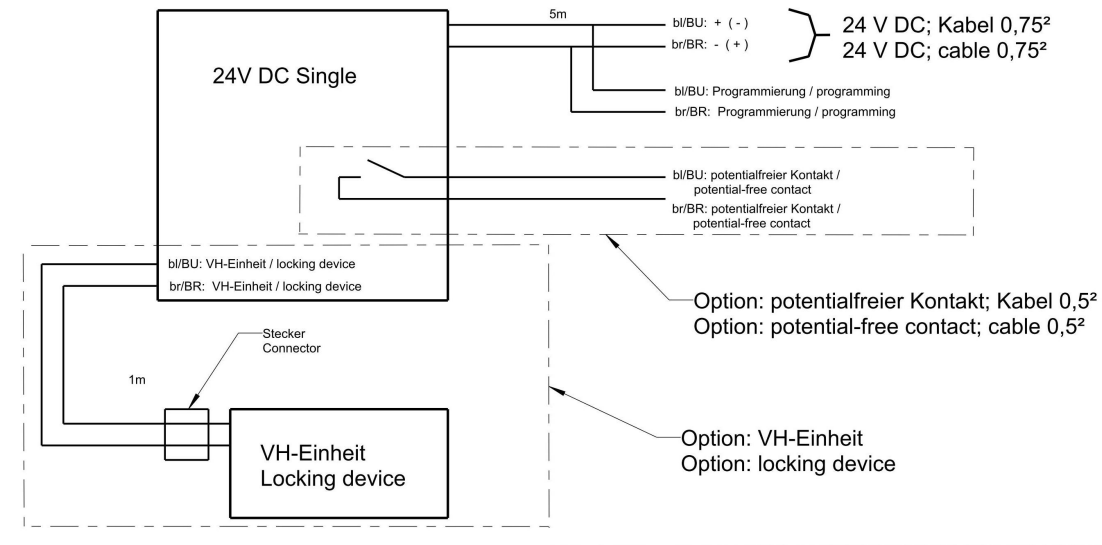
24V DC Single

5m

bl/BU: + ( - )
br/BR: - ( + )

24 V DC; Kabel 0,75²
24 V DC; cable 0,75²

bl/BU: Programmierung / programming
br/BR: Programmierung / programming

bl/BU: potentialfreier Kontakt / potential-free contact
br/BR: potentialfreier Kontakt / potential-free contact

bl/BU: VH-Einheit / locking device
br/BR: VH-Einheit / locking device

Option: potentialfreier Kontakt; Kabel 0,5²
Option: potential-free contact; cable 0,5²

Stecker
Connector

1m

VH-Einheit
Locking device

Option: VH-Einheit
Option: locking device